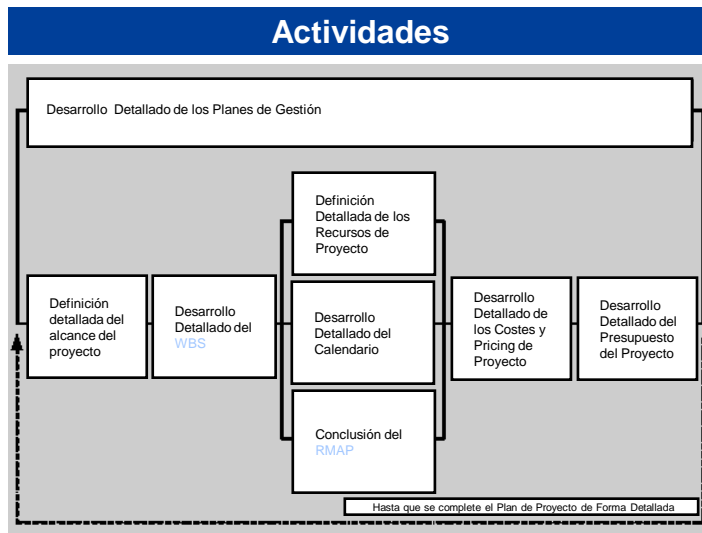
Actividades

Desarrollo Detallado de los Planes de Gestión

Definición detallada del alcance del proyecto

Desarrollo Detallado del WBS

Definición Detallada de los Recursos de Proyecto

Desarrollo Detallado del Calendario

Conclusión del RMAP

Desarrollo Detallado de los Costes y Pricing de Proyecto

Desarrollo Detallado del Presupuesto del Proyecto

Hasta que se complete el Plan de Proyecto de Forma Detallada